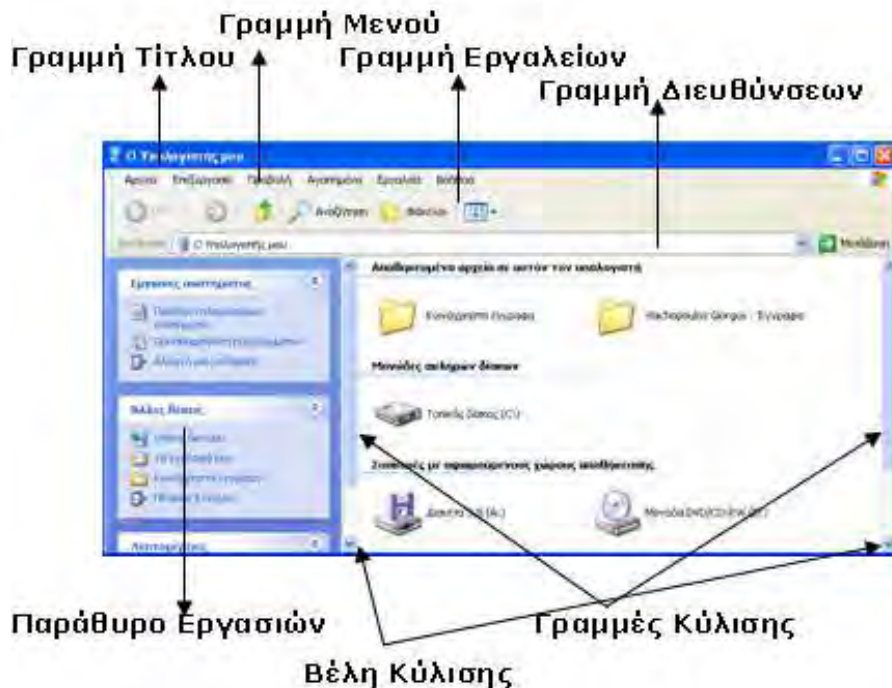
Γραμμή Μενού
Γραμμή Τίτλου
Γραμμή Εργαλείων
Γραμμή Διευθύνσεων

Ο Υπολογιστής μου
Αρχείο Επεξεργασία Προβολή Αγαπημένα Εργαλεία Βοήθεια
Αναζήτηση Φάκελοι
Διεύθυνση Ο Υπολογιστής μου
Μετάβαση

Εργασίες συστήματος
Προβολή πληροφοριών συστήματος
Προσθήκη/κατάργηση προγραμμάτων
Αλλαγή μιας ρύθμισης

Άλλες θέσεις
Θέσεις δικτύου
Τα έγγραφά μου
Κοινόχρηστα έγγραφα
Πίνακας Ελέγχου

Λεπτομέρειες

Αποθηκευμένα αρχεία σε αυτόν τον υπολογιστή
Κοινόχρηστα έγγραφα
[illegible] - Έγγραφα

Μονάδες σκληρών δίσκων
Τοπικός δίσκος (C:)

Συσκευές με αφαιρούμενους χώρους αποθήκευσης
Δισκέτα 3,5 (A:)
Μονάδα DVD/CD-RW (D:)

Παράθυρο Εργασιών
Γραμμές Κύλισης
Βέλη Κύλισης